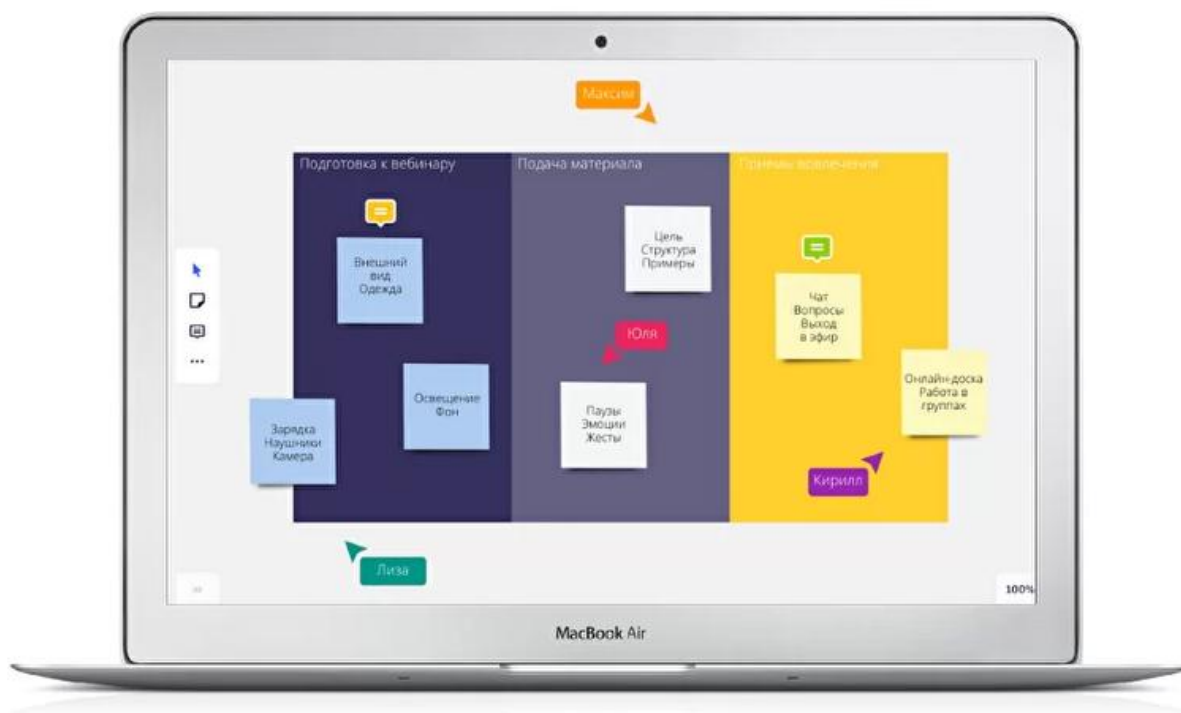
Максим

Подготовка к вебинару

Внешний вид Одежда

Освещение Фон

Зарядка Наушники Камера

Подача материала

Цель Структура Примеры

Юля

Паузы Эмоции Жесты

Приемы вовлечения

Чат Вопросы Выход в эфир

Онлайн-доска Работа в группах

Кирилл

Лиза

100%

MacBook Air